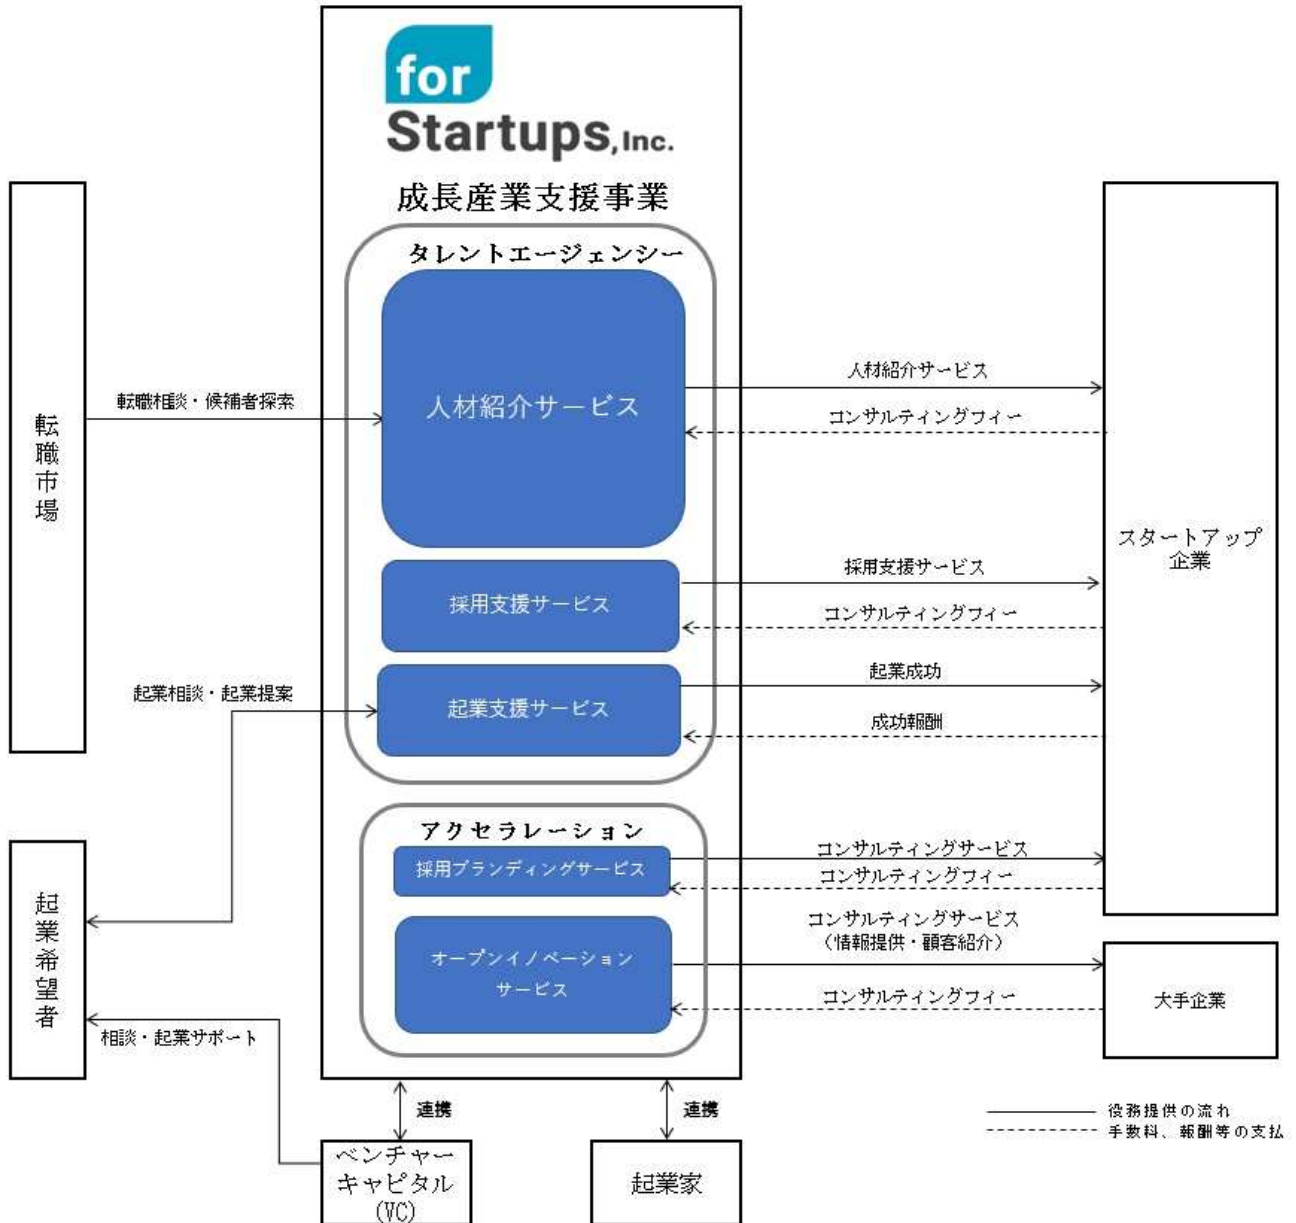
for
Startups, Inc.

成長産業支援事業

タレントエージェンシー

人材紹介サービス

採用支援サービス

起業支援サービス

アクセラレーション

採用ブランディングサービス

オープンイノベーション
サービス

転職市場

転職相談・候補者探索

起業相談・起業提案

起業希望者

相談・起業サポート

人材紹介サービス

コンサルティングフィー

採用支援サービス

コンサルティングフィー

起業成功

成功報酬

コンサルティングサービス

コンサルティングフィー

コンサルティングサービス
（情報提供・顧客紹介）

コンサルティングフィー

スタートアップ
企業

大手企業

連携

連携

ベンチャー
キャピタル
(VC)

起業家

役務提供の流れ
手数料、報酬等の支払